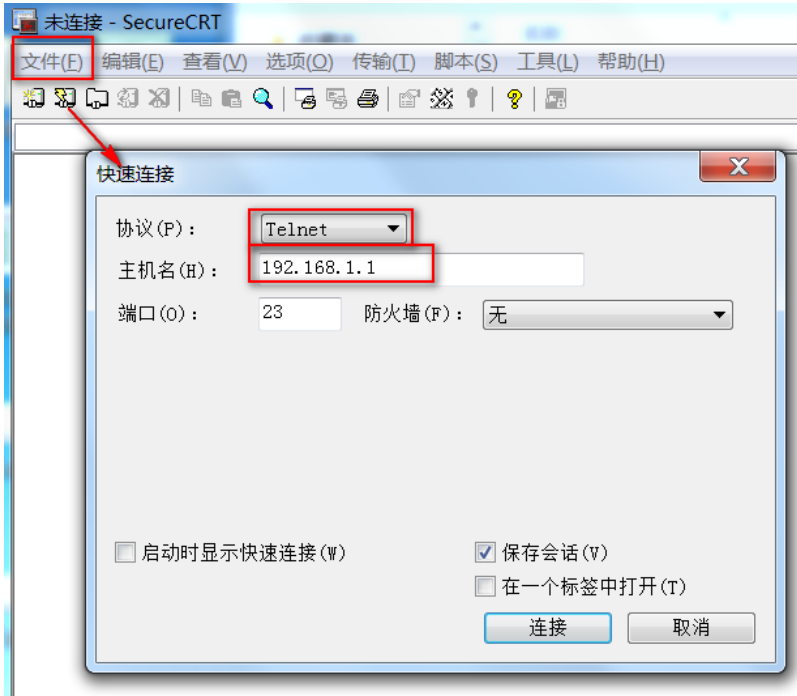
未连接 - SecureCRT

文件(F) 编辑(E) 查看(V) 选项(O) 传输(T) 脚本(S) 工具(L) 帮助(H)

快速连接

协议(P): Telnet

主机名(H): 192.168.1.1

端口(O): 23 防火墙(F): 无

启动时显示快速连接(W)

保存会话(V)

在一个标签中打开(T)

连接 取消